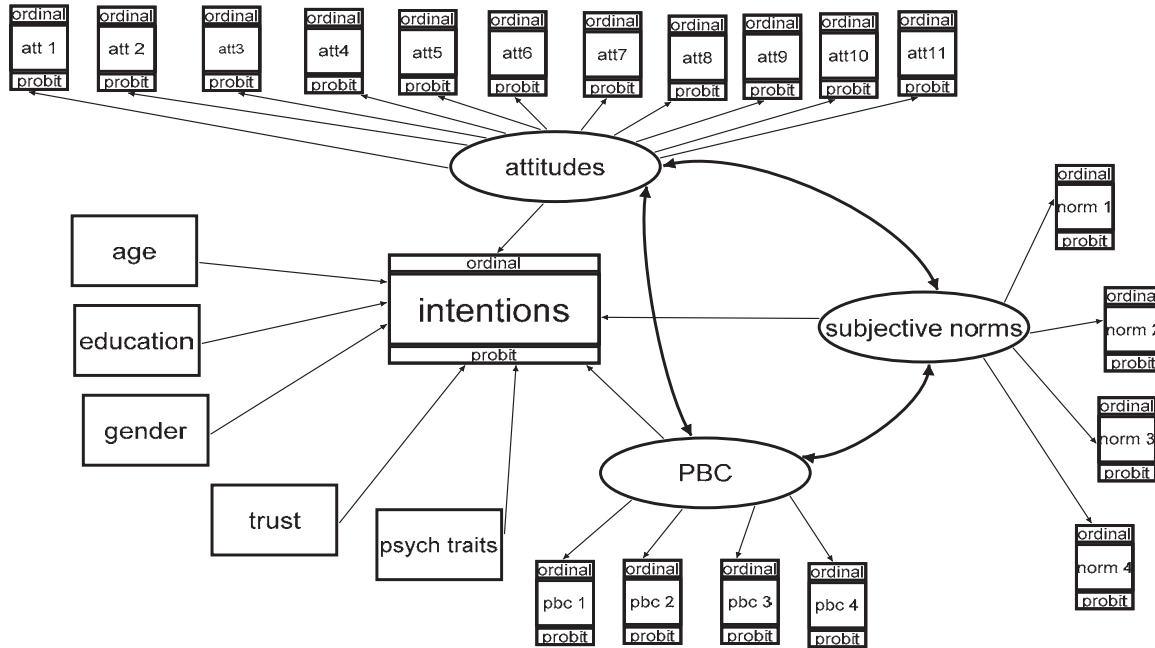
ordinal
att 1
probit

ordinal
att 2
probit

ordinal
att3
probit

ordinal
att4
probit

ordinal
att5
probit

ordinal
att6
probit

ordinal
att7
probit

ordinal
att8
probit

ordinal
att9
probit

ordinal
att10
probit

ordinal
att11
probit

attitudes

ordinal
norm 1
probit

age

education

gender

trust

psych traits

ordinal
intentions
probit

subjective norms

ordinal
norm 2
probit

ordinal
norm 3
probit

ordinal
norm 4
probit

PBC

ordinal
pbc 1
probit

ordinal
pbc 2
probit

ordinal
pbc 3
probit

ordinal
pbc 4
probit